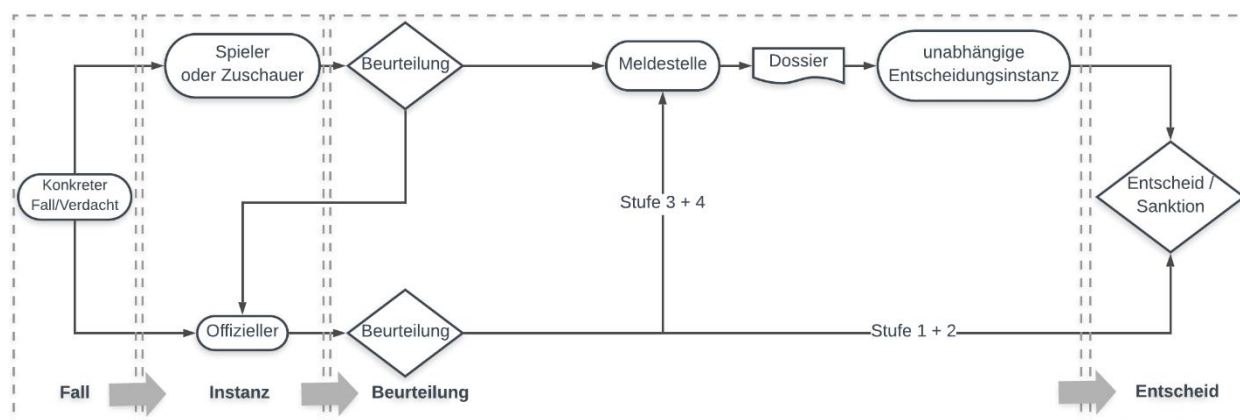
Konkreter Fall/Verdacht

Spieler oder Zuschauer

Offizieller

Beurteilung

Beurteilung

Meldestelle

Dossier

unabhängige Entscheidungsinstanz

Stufe 3 + 4

Stufe 1 + 2

Entscheid / Sanktion

Fall

Instanz

Beurteilung

Entscheid